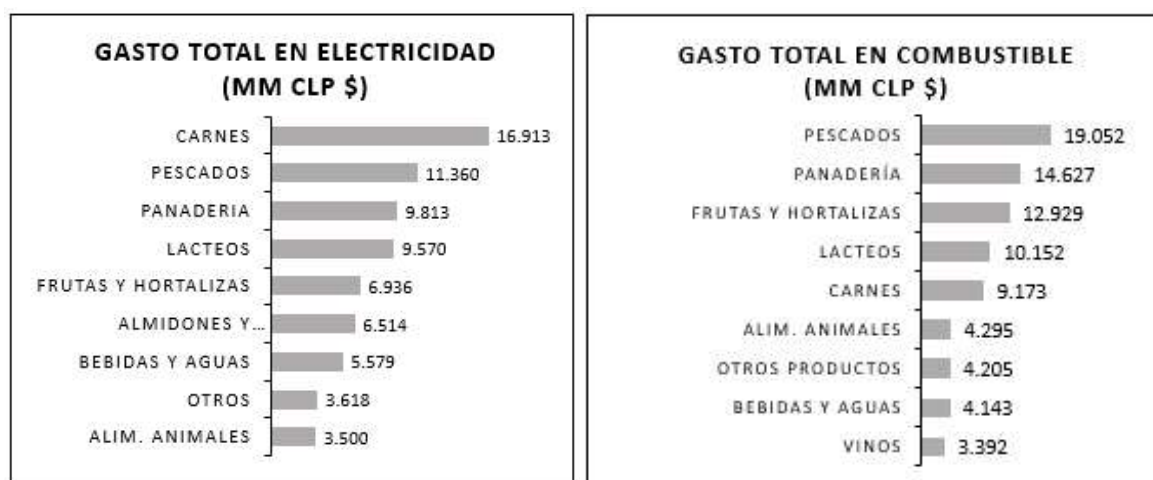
GASTO TOTAL EN ELECTRICIDAD (MM CLP $)

| | |
|---|---|
| CARNES | 16.913 |
| PESCADOS | 11.360 |
| PANADERIA | 9.813 |
| LACTEOS | 9.570 |
| FRUTAS Y HORTALIZAS | 6.936 |
| ALMIDONES Y... | 6.514 |
| BEBIDAS Y AGUAS | 5.579 |
| OTROS | 3.618 |
| ALIM. ANIMALES | 3.500 |

GASTO TOTAL EN COMBUSTIBLE (MM CLP $)

| | |
|---|---|
| PESCADOS | 19.052 |
| PANADERÍA | 14.627 |
| FRUTAS Y HORTALIZAS | 12.929 |
| LACTEOS | 10.152 |
| CARNES | 9.173 |
| ALIM. ANIMALES | 4.295 |
| OTROS PRODUCTOS | 4.205 |
| BEBIDAS Y AGUAS | 4.143 |
| VINOS | 3.392 |